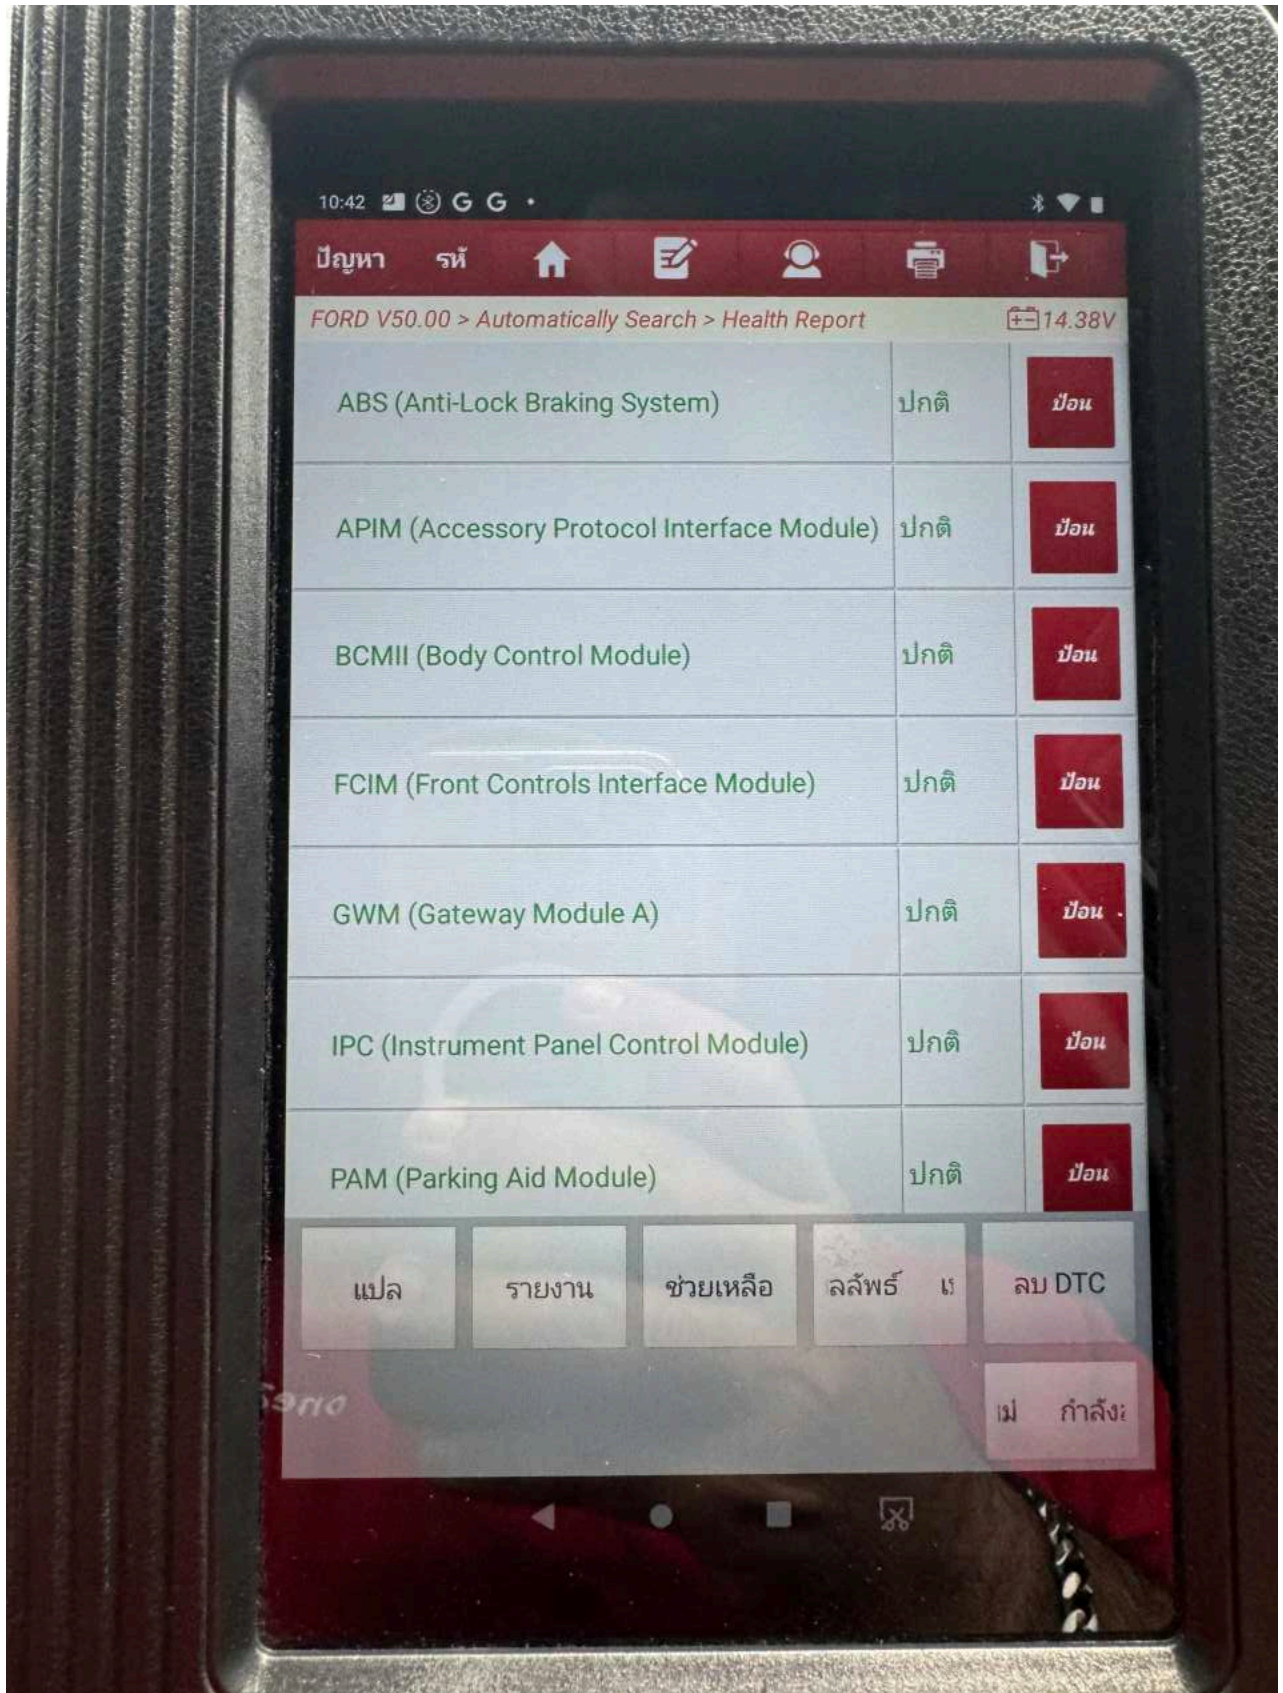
10:42

ปัญหา รหั

FORD V50.00 > Automatically Search > Health Report 14.38V

| | | |
|---|---|---|
| ABS (Anti-Lock Braking System) | ปกติ | ป้อน |
| APIM (Accessory Protocol Interface Module) | ปกติ | ป้อน |
| BCMII (Body Control Module) | ปกติ | ป้อน |
| FCIM (Front Controls Interface Module) | ปกติ | ป้อน |
| GWM (Gateway Module A) | ปกติ | ป้อน |
| IPC (Instrument Panel Control Module) | ปกติ | ป้อน |
| PAM (Parking Aid Module) | ปกติ | ป้อน |

แปล
รายงาน
ช่วยเหลือ
ลลัพธ์ แ
ลบ DTC

ไม่ กำลัง